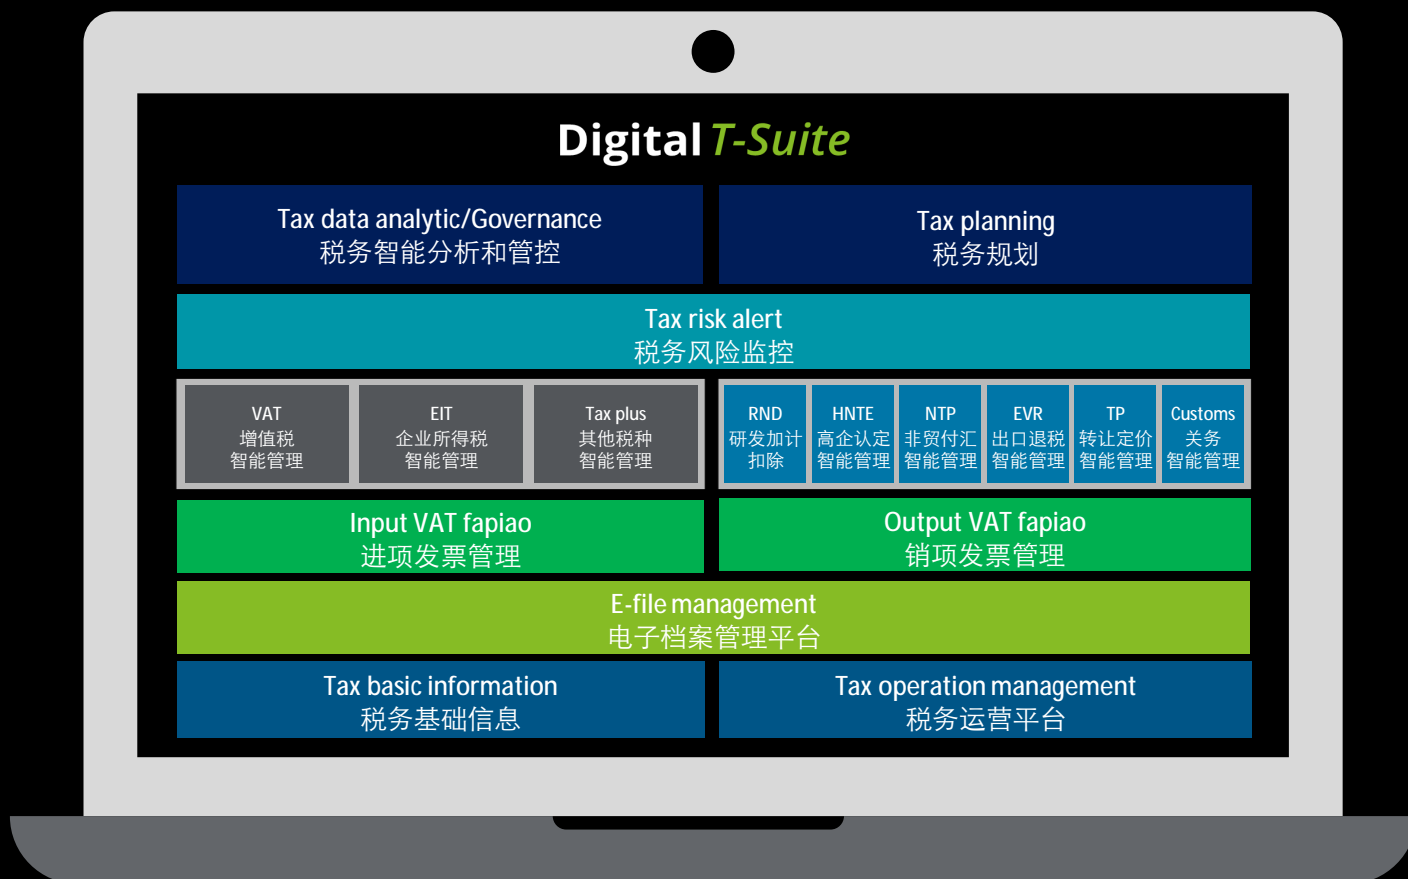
Digital T-Suite

Tax data analytic/Governance
税务智能分析和管控

Tax planning
税务规划

Tax risk alert
税务风险监控

VAT
增值税
智能管理

EIT
企业所得税
智能管理

Tax plus
其他税种
智能管理

RND
研发加计
扣除

HNTE
高企认定
智能管理

NTP
非贸付汇
智能管理

EVR
出口退税
智能管理

TP
转让定价
智能管理

Customs
关务
智能管理

Input VAT fapiao
进项发票管理

Output VAT fapiao
销项发票管理

E-file management
电子档案管理平台

Tax basic information
税务基础信息

Tax operation management
税务运营平台